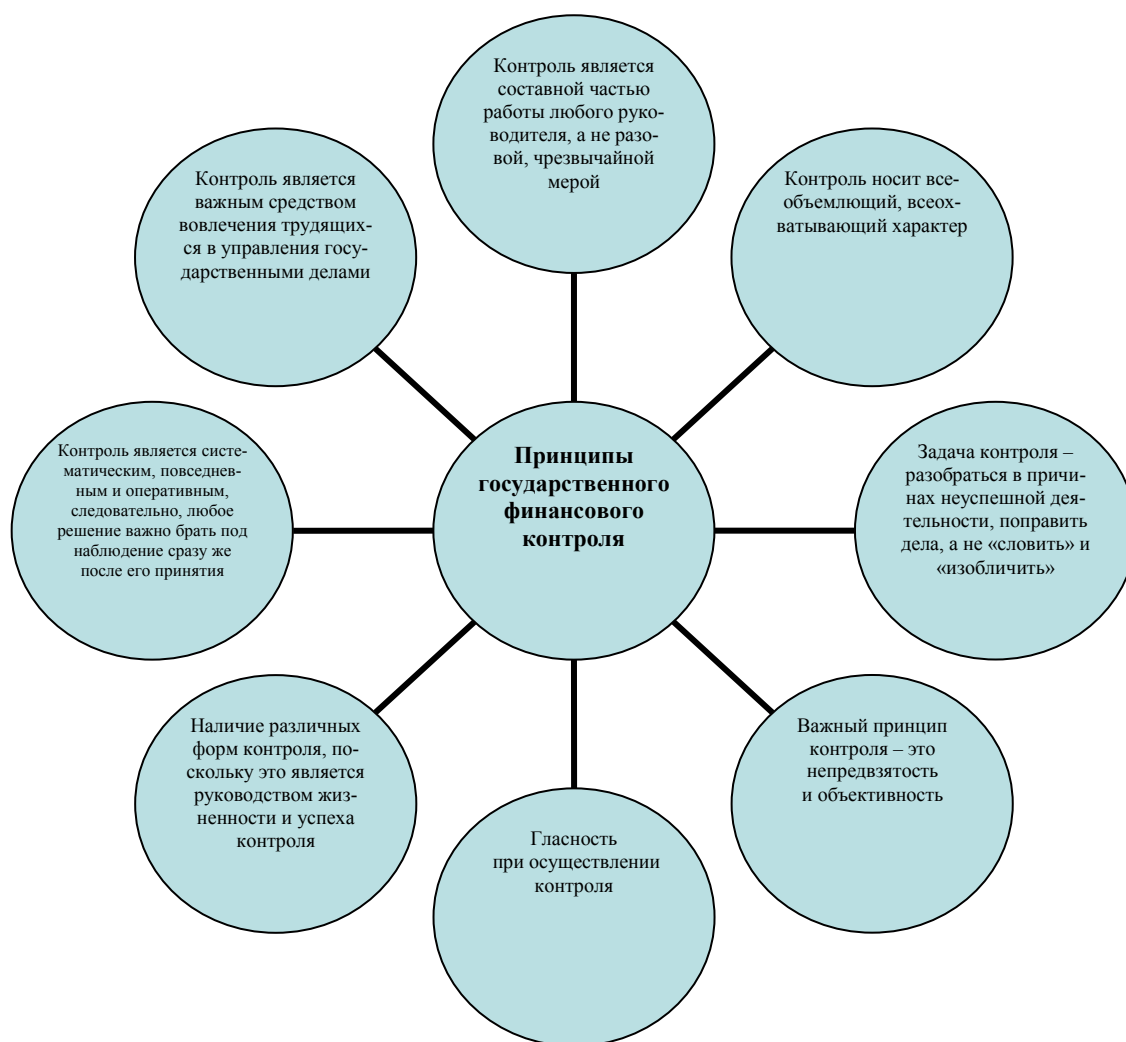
Контроль является составной частью работы любого руководителя, а не разовой, чрезвычайной мерой

Контроль является важным средством вовлечения трудящихся в управления государственными делами

Контроль носит всеобъемлющий, всеохватывающий характер

Контроль является систематическим, повседневным и оперативным, следовательно, любое решение важно брать под наблюдение сразу же после его принятия

Принципы государственного финансового контроля

Задача контроля – разобраться в причинах неуспешной деятельности, поправить дела, а не «словить» и «изобличить»

Наличие различных форм контроля, поскольку это является руководством жизненности и успеха контроля

Важный принцип контроля – это непредвзятость и объективность

Гласность при осуществлении контроля